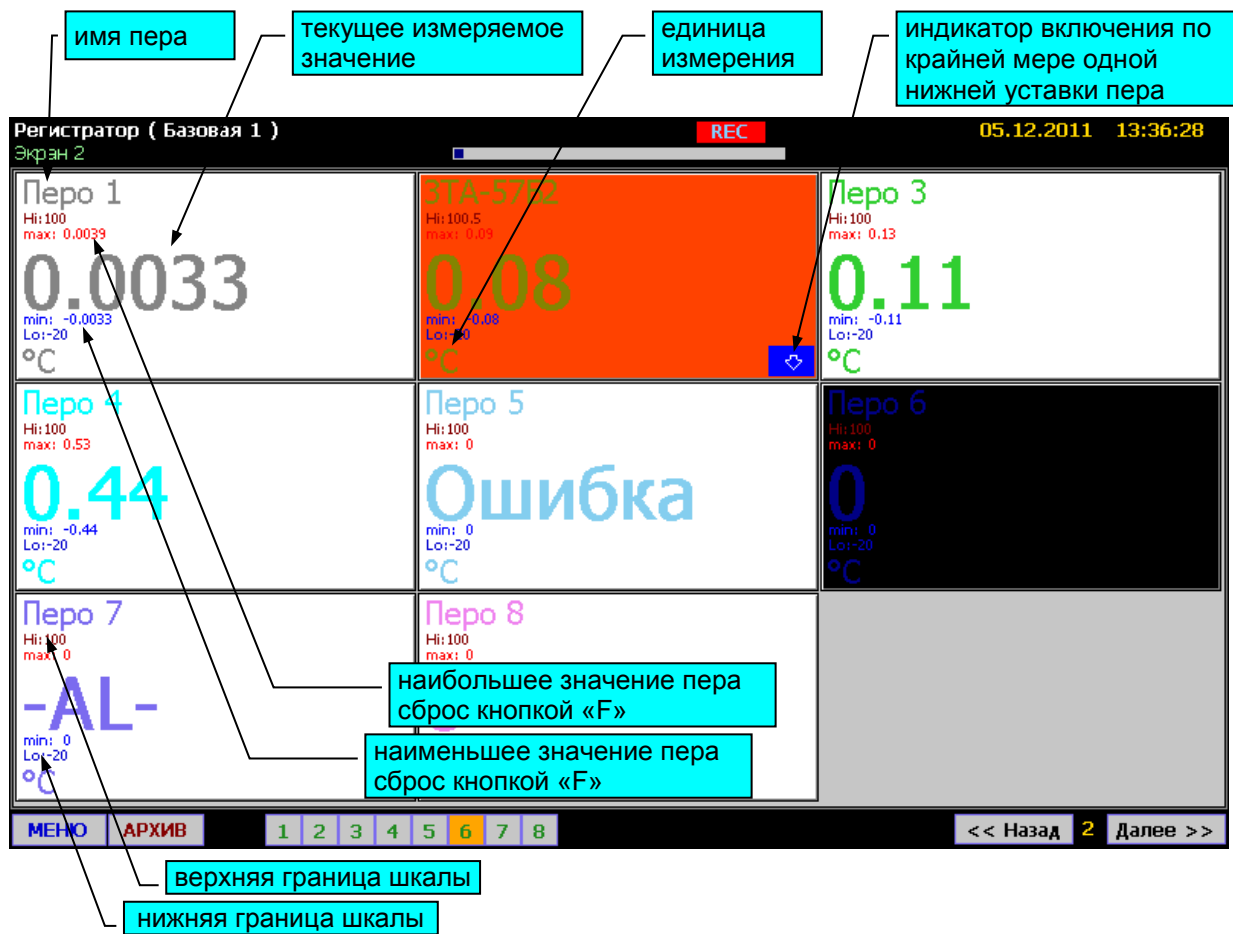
имя пера

текущее измеряемое значение

единица измерения

индикатор включения по крайней мере одной нижней уставки пера

Регистратор ( Базовая 1 )
Экран 2

REC

05.12.2011 13:36:28

Перо 1
Hi:100
max: 0.0039
0.0033
min: -0.0033
Lo:-20
°C

3TA-5752
Hi:100.5
max: 0.09
0.08
min: -0.08
Lo:-20
°C

Перо 3
Hi:100
max: 0.13
0.11
min: -0.11
Lo:-20
°C

Перо 4
Hi:100
max: 0.53
0.44
min: -0.44
Lo:-20
°C

Перо 5
Hi:100
max: 0
Ошибка
min: 0
Lo:-20
°C

Перо 6
Hi:100
max: 0
0
min: 0
Lo:-20
°C

Перо 7
Hi:100
max: 0
-AL-
min: 0
Lo:-20
°C

Перо 8
Hi:100
max: 0

наибольшее значение пера сброс кнопкой «F»

наименьшее значение пера сброс кнопкой «F»

МЕНЮ АРХИВ 1 2 3 4 5 6 7 8 << Назад 2 Далее >>

верхняя граница шкалы

нижняя граница шкалы